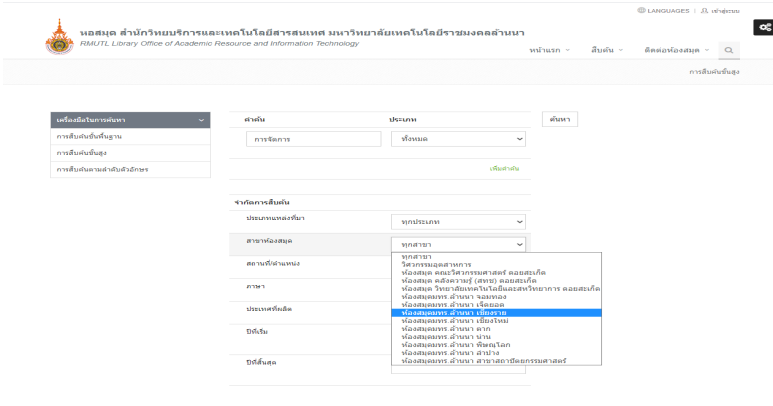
LANGUAGES | เข้าสู่ระบบ

หอสมุด สำนักวิทยบริการและเทคโนโลยีสารสนเทศ มหาวิทยาลัยเทคโนโลยีราชมงคลล้านนา
RMUTL Library Office of Academic Resource and Information Technology

หน้าแรก สืบค้น ติดต่อห้องสมุด

การสืบค้นขั้นสูง

เครื่องมือในการค้นหา
การสืบค้นขั้นพื้นฐาน
การสืบค้นขั้นสูง
การสืบค้นตามลำดับตัวอักษร

คำค้น
การจัดการ

ประเภท
ทั้งหมด

ค้นหา

เพิ่มคำค้น

จำกัดการสืบค้น

ประเภทแหล่งที่มา
ทุกประเภท

สาขาห้องสมุด
ทุกสาขา

สถานที่ตำแหน่ง

ภาษา

ประเทศที่ผลิต

ปีเริ่ม

ปีสิ้นสุด

ทุกสาขา
วิศวกรรมอุตสาหการ
ห้องสมุด คณะวิศวกรรมศาสตร์ ดอยสะเก็ด
ห้องสมุด คลังความรู้ (สหช) ดอยสะเก็ด
ห้องสมุด วิทยาลัยเทคโนโลยีและสหวิทยาการ ดอยสะเก็ด
ห้องสมุดมทร.ล้านนา จอมทอง
ห้องสมุดมทร.ล้านนา เจ็ดยอด
ห้องสมุดมทร.ล้านนา เชียงราย
ห้องสมุดมทร.ล้านนา เชียงใหม่
ห้องสมุดมทร.ล้านนา ตาก
ห้องสมุดมทร.ล้านนา น่าน
ห้องสมุดมทร.ล้านนา พิษณุโลก
ห้องสมุดมทร.ล้านนา ลำปาง
ห้องสมุดมทร.ล้านนา สาขาสถาปัตยกรรมศาสตร์